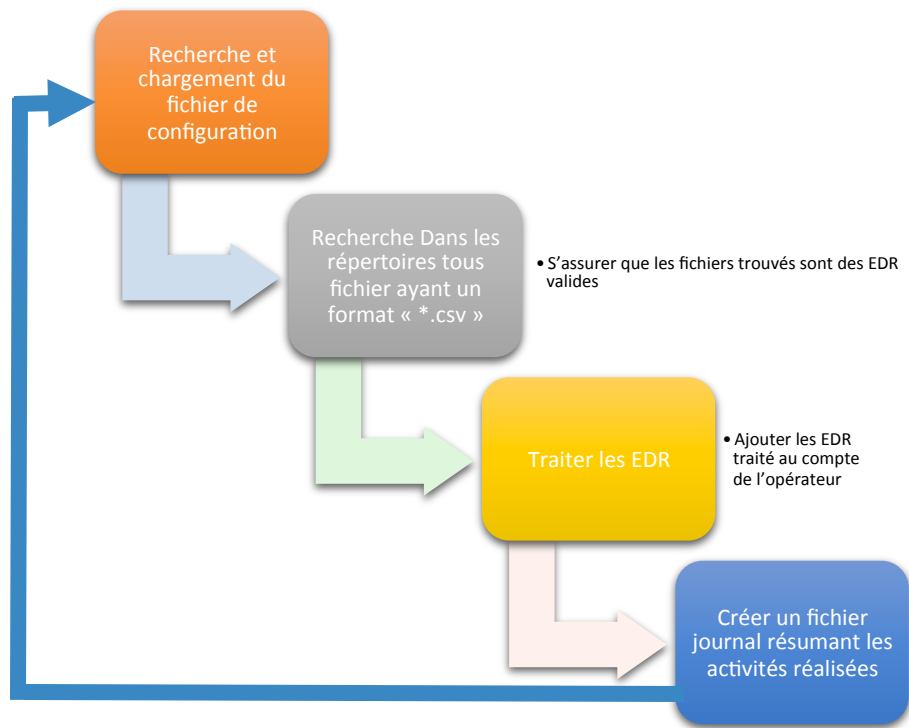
Recherche et chargement du fichier de configuration

Recherche Dans les répertoires tous fichier ayant un format « *.csv »

• S'assurer que les fichiers trouvés sont des EDR valides

Traiter les EDR

• Ajouter les EDR traité au compte de l'opérateur

Créer un fichier journal résumant les activités réalisées